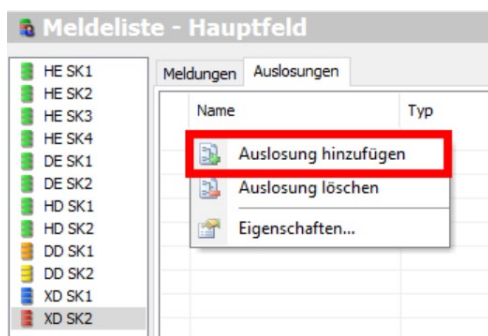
Meldeliste - Hauptfeld

HE SK1
HE SK2
HE SK3
HE SK4
DE SK1
DE SK2
HD SK1
HD SK2
DD SK1
DD SK2
XD SK1
XD SK2

Meldungen | Auslosungen

| Name | Typ |
|---|---|

Auslosung hinzufügen
Auslosung löschen
Eigenschaften...